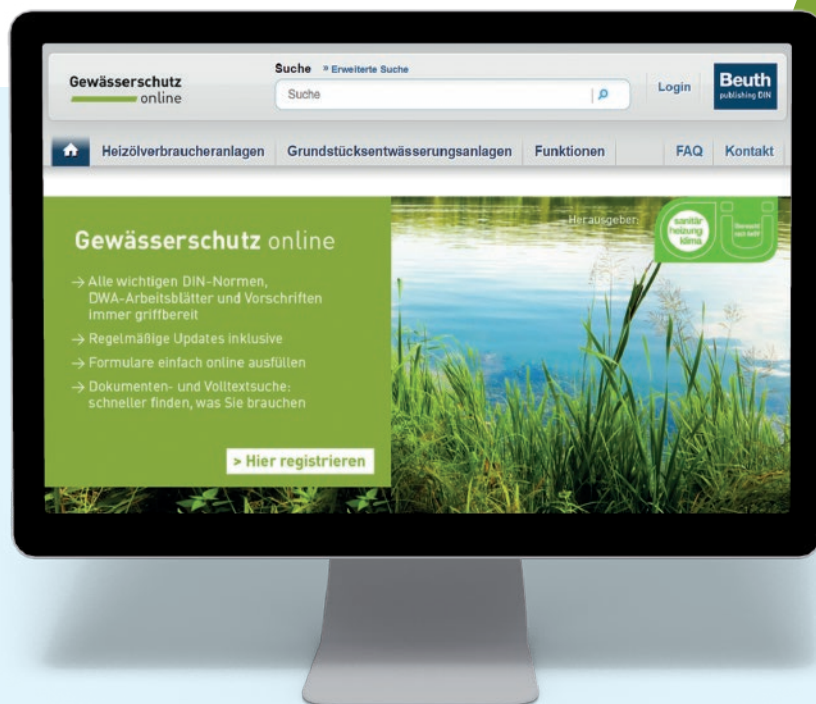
Gewässerschutz
online

Suche » Erweiterte Suche

Suche

Login

Beuth
publishing DIN

Heizölverbraucheranlagen Grundstücksentwässerungsanlagen Funktionen FAQ Kontakt

Gewässerschutz online

→ Alle wichtigen DIN-Normen, DWA-Arbeitsblätter und Vorschriften immer griffbereit

→ Regelmäßige Updates inklusive

→ Formulare einfach online ausfüllen

→ Dokumenten- und Volltextsuche: schneller finden, was Sie brauchen

> Hier registrieren

Herausgeber

sanitär heizung klima

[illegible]